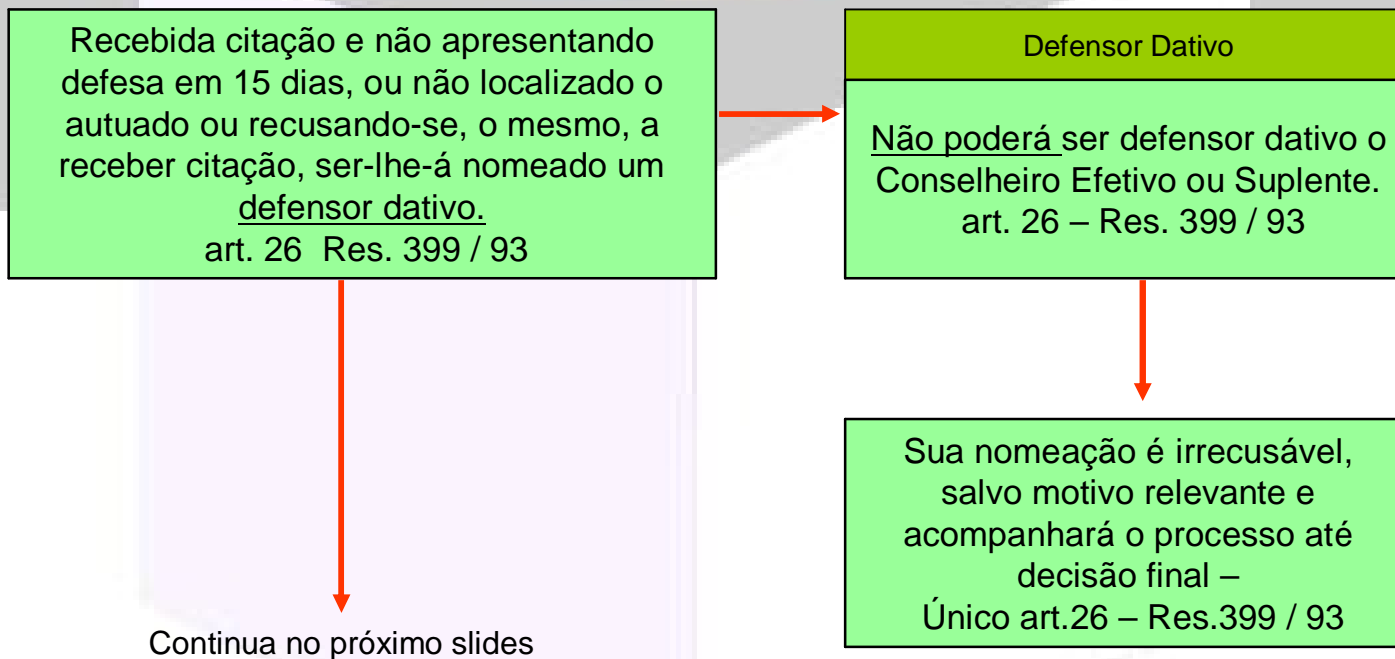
Recebida citação e não apresentando defesa em 15 dias, ou não localizado o autuado ou recusando-se, o mesmo, a receber citação, ser-lhe-á nomeado um defensor dativo.
art. 26 Res. 399 / 93

Defensor Dativo

Não poderá ser defensor dativo o Conselheiro Efetivo ou Suplente.
art. 26 – Res. 399 / 93

Sua nomeação é irrecusável, salvo motivo relevante e acompanhará o processo até decisão final –
Único art.26 – Res.399 / 93

Continua no próximo slides